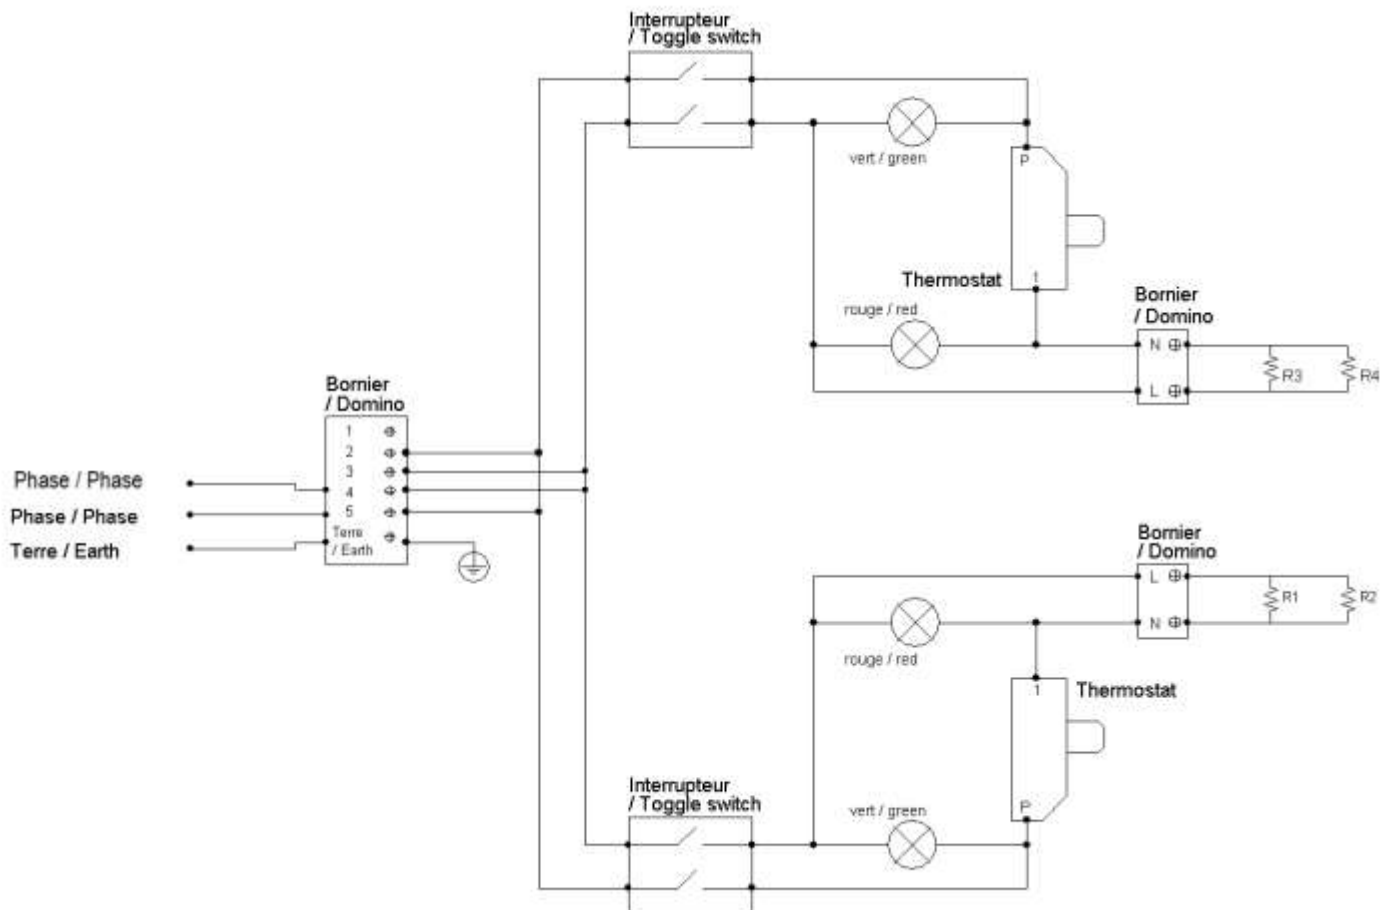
Interrupteur / Toggle switch

vert / green

P

Thermostat

1

rouge / red

Bornier / Domino

N

L

R3

R4

Bornier / Domino

1
2
3
4
5
Terre / Earth

Phase / Phase
Phase / Phase
Terre / Earth

Bornier / Domino

L

N

R1

R2

rouge / red

1

Thermostat

Interrupteur / Toggle switch

vert / green

P